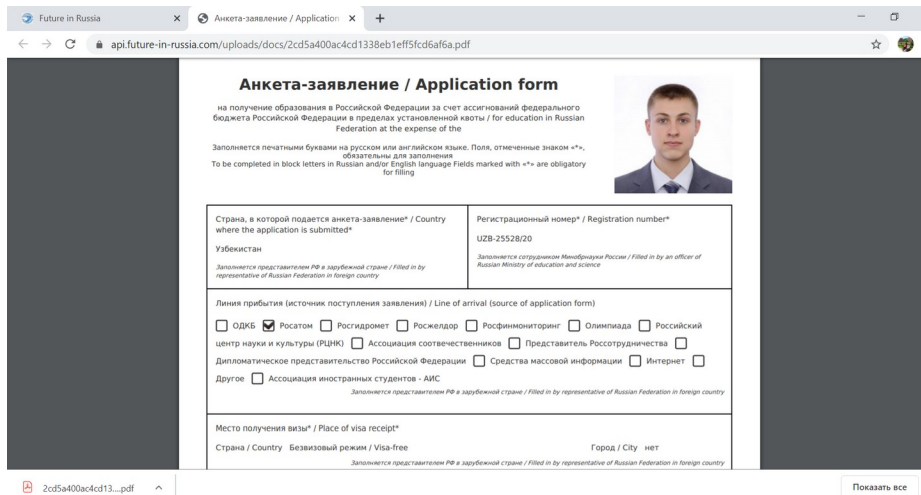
Future in Russia
Анкета-заявление / Application
api.future-in-russia.com/uploads/docs/2cd5a400ac4cd1338eb1eff5fcd6af6a.pdf

Анкета-заявление / Application form

на получение образования в Российской Федерации за счет ассигнований федерального бюджета Российской Федерации в пределах установленной квоты / for education in Russian Federation at the expense of the

Заполняется печатными буквами на русском или английском языке. Поля, отмеченные знаком «*», обязательны для заполнения
To be completed in block letters in Russian and/or English language Fields marked with «*» are obligatory for filling

| Страна, в которой подается анкета-заявление* / Country where the application is submitted* Узбекистан Заполняется представителем РФ в зарубежной стране / Filled in by representative of Russian Federation in foreign country | Регистрационный номер* / Registration number* UZB-25528/20 Заполняется сотрудником Минобрнауки России / Filled in by an officer of Russian Ministry of education and science |
|---|---|

Линия прибытия (источник поступления заявления) / Line of arrival (source of application form)

ОДКБ Росатом Росгидромет Росжелдор Росфинмониторинг Олимпиада Российский центр науки и культуры (РЦНК) Ассоциация соотечественников Представитель Россотрудничества Дипломатическое представительство Российской Федерации Средства массовой информации Интернет Другое Ассоциация иностранных студентов - АИС

Заполняется представителем РФ в зарубежной стране / Filled in by representative of Russian Federation in foreign country

Место получения визы* / Place of visa receipt*

Страна / Country Безвизовый режим / Visa-free Город / City нет

Заполняется представителем РФ в зарубежной стране / Filled in by representative of Russian Federation in foreign country

2cd5a400ac4cd13....pdf
Показать все